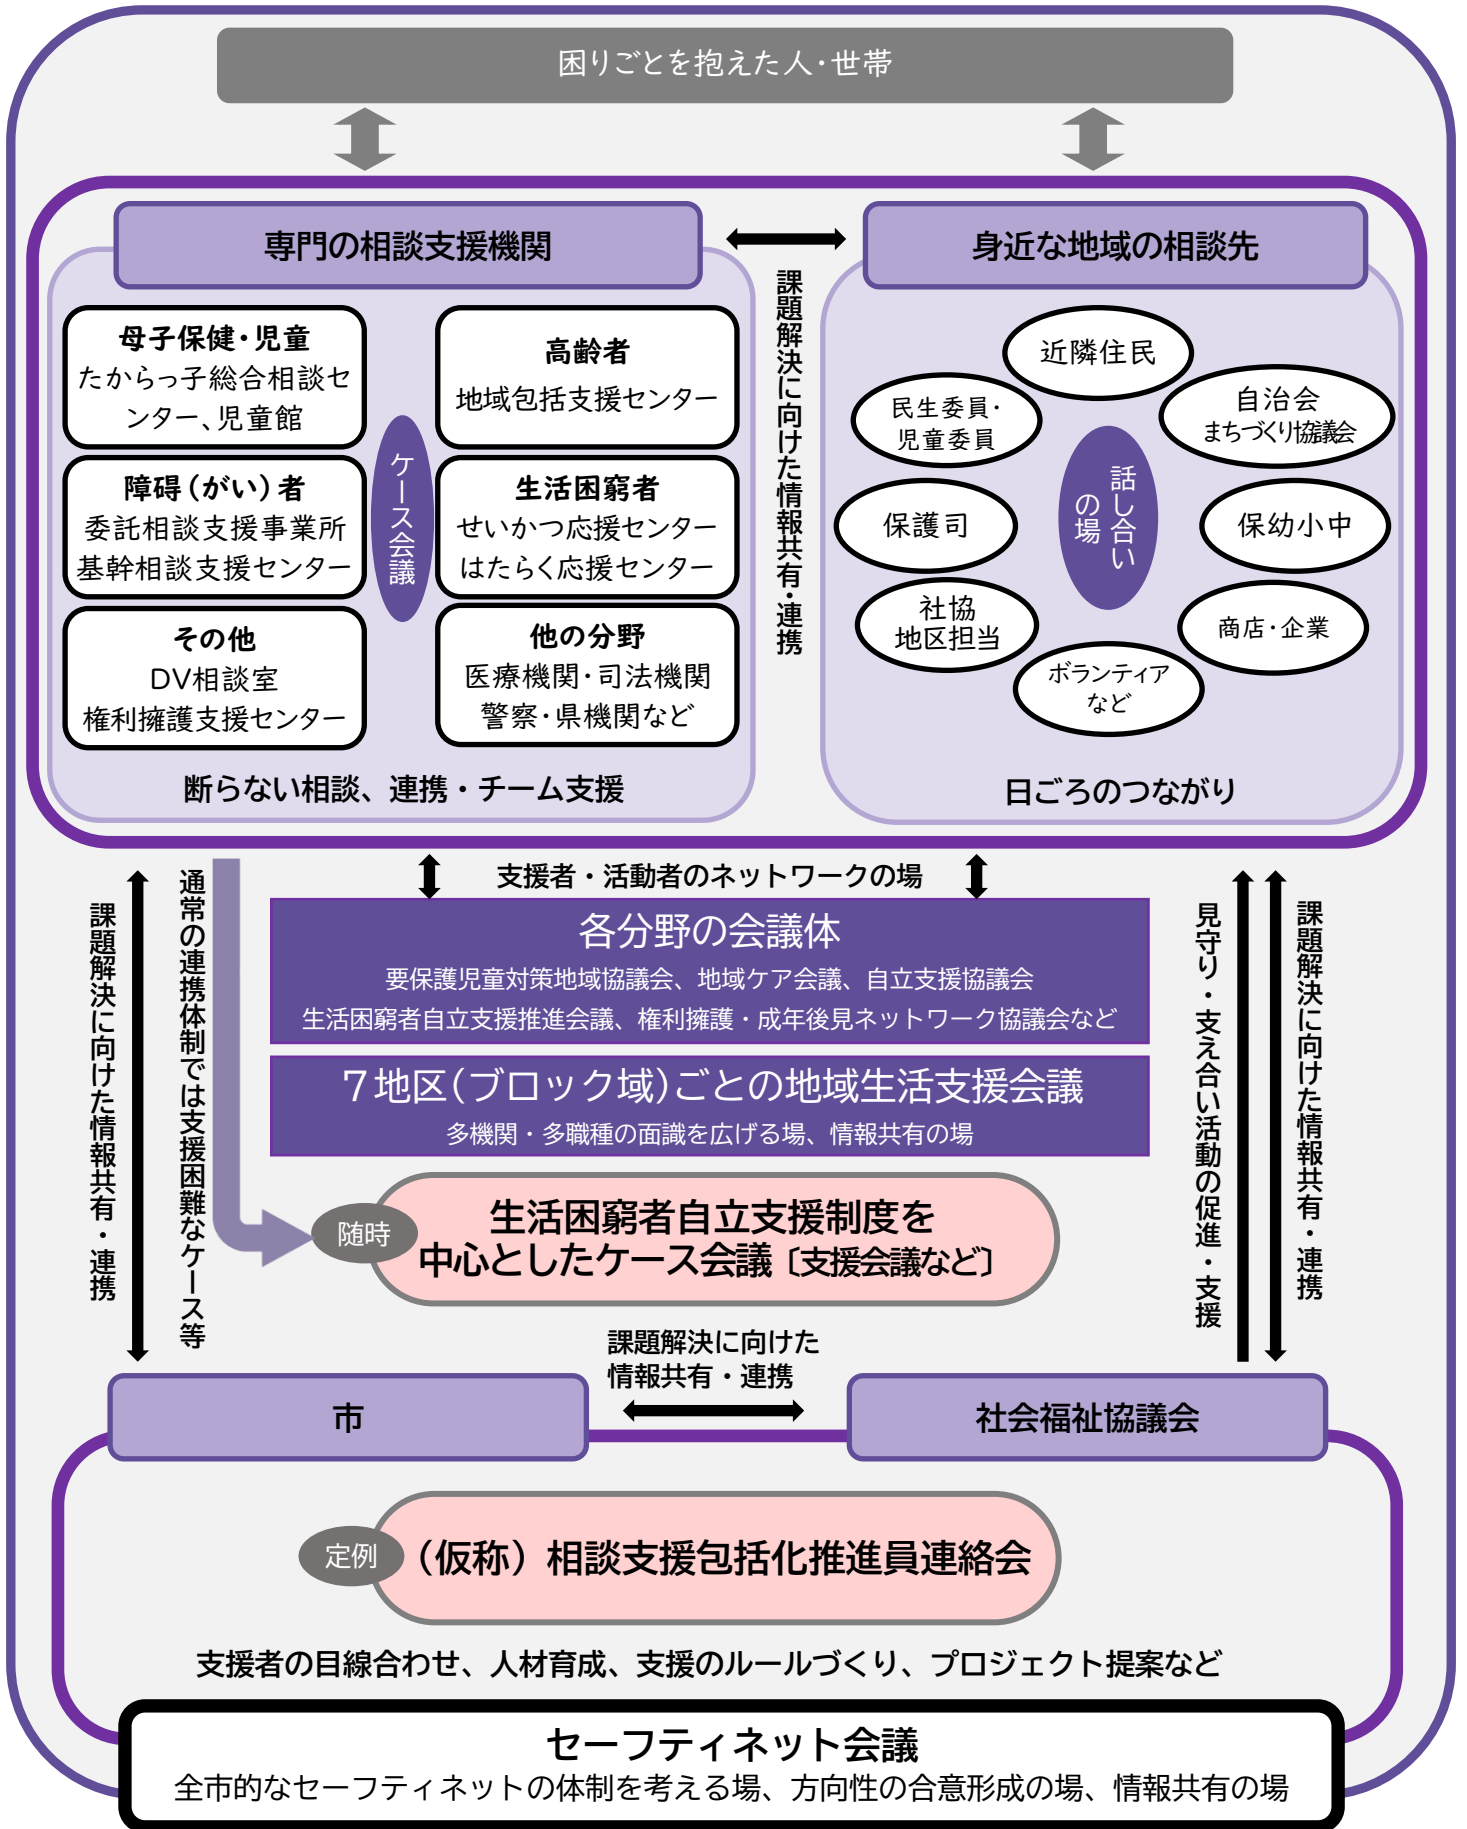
困りごとを抱えた人・世帯

専門の相談支援機関

身近な地域の相談先

課題解決に向けた情報共有・連携

母子保健・児童
たからっ子総合相談センター、児童館

高齢者
地域包括支援センター

ケース会議

障碍（がい）者
委託相談支援事業所
基幹相談支援センター

生活困窮者
せいかつ応援センター
はたらく応援センター

その他
DV相談室
権利擁護支援センター

他の分野
医療機関・司法機関
警察・県機関など

断らない相談、連携・チーム支援

近隣住民

民生委員・
児童委員

自治会
まちづくり協議会

話し合いの場

保護司

保幼小中

社協
地区担当

商店・企業

ボランティア
など

日ごろのつながり

支援者・活動者のネットワークの場

課題解決に向けた情報共有・連携

通常の連携体制では支援困難なケース等

各分野の会議体
要保護児童対策地域協議会、地域ケア会議、自立支援協議会
生活困窮者自立支援推進会議、権利擁護・成年後見ネットワーク協議会など

7地区（ブロック域）ごとの地域生活支援会議
多機関・多職種の面識を広げる場、情報共有の場

見守り・支え合い活動の促進・支援

課題解決に向けた情報共有・連携

随時

生活困窮者自立支援制度を
中心としたケース会議〔支援会議など〕

課題解決に向けた
情報共有・連携

市

社会福祉協議会

定例

（仮称）相談支援包括化推進員連絡会

支援者の目線合わせ、人材育成、支援のルールづくり、プロジェクト提案など

セーフティネット会議
全市的なセーフティネットの体制を考える場、方向性の合意形成の場、情報共有の場